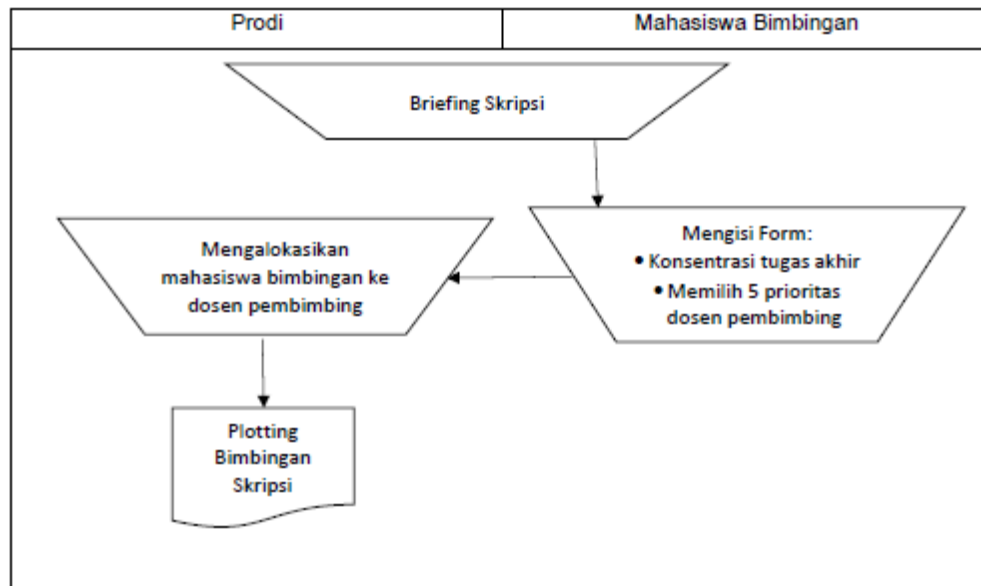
Prodi

Mahasiswa Bimbingan

Briefing Skripsi

Mengisi Form:
• Konsentrasi tugas akhir
• Memilih 5 prioritas dosen pembimbing

Mengalokasikan mahasiswa bimbingan ke dosen pembimbing

Plotting Bimbingan Skripsi